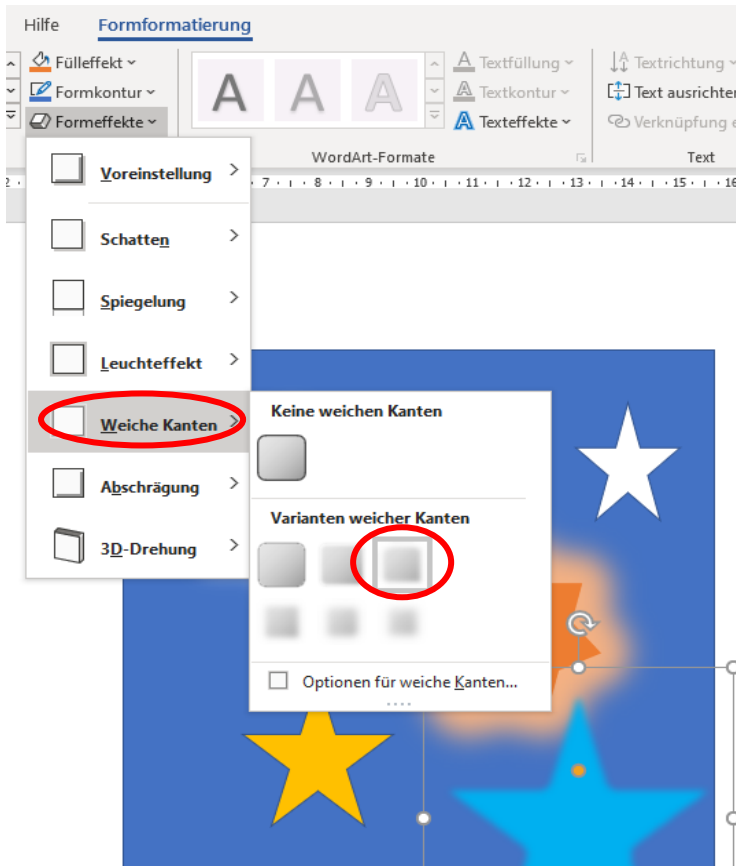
Hilfe Formformatierung

Fülleffekt
Formkontur
Formeffekte

A A A

Textfüllung
Textkontur
Texteffekte

WordArt-Formate

Textrichtung
Text ausrichten
Verknüpfung e

Text

Voreinstellung
Schatten
Spiegelung
Leuchteffekt
Weiche Kanten
Abschrägung
3D-Drehung

Keine weichen Kanten

Varianten weicher Kanten

Optionen für weiche Kanten...